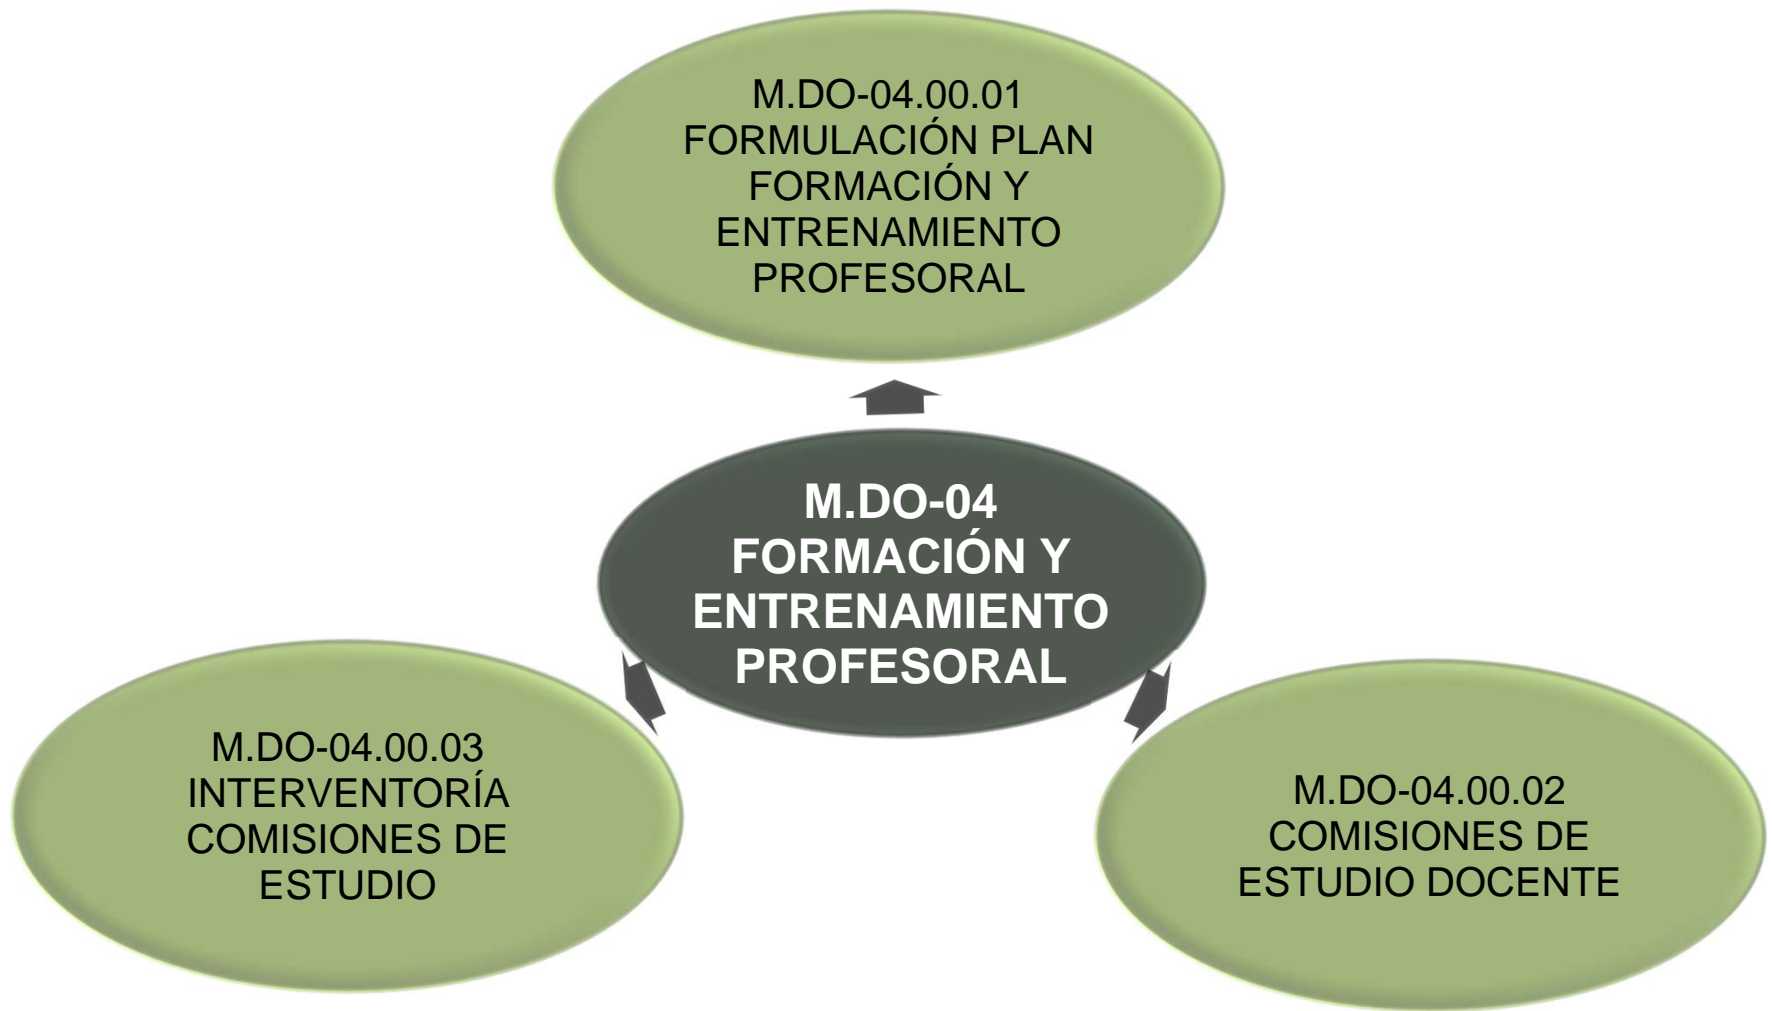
M.DO-04.00.01
FORMULACIÓN PLAN FORMACIÓN Y ENTRENAMIENTO PROFESORAL

M.DO-04
FORMACIÓN Y ENTRENAMIENTO PROFESORAL

M.DO-04.00.03
INTERVENTORÍA COMISIONES DE ESTUDIO

M.DO-04.00.02
COMISIONES DE ESTUDIO DOCENTE